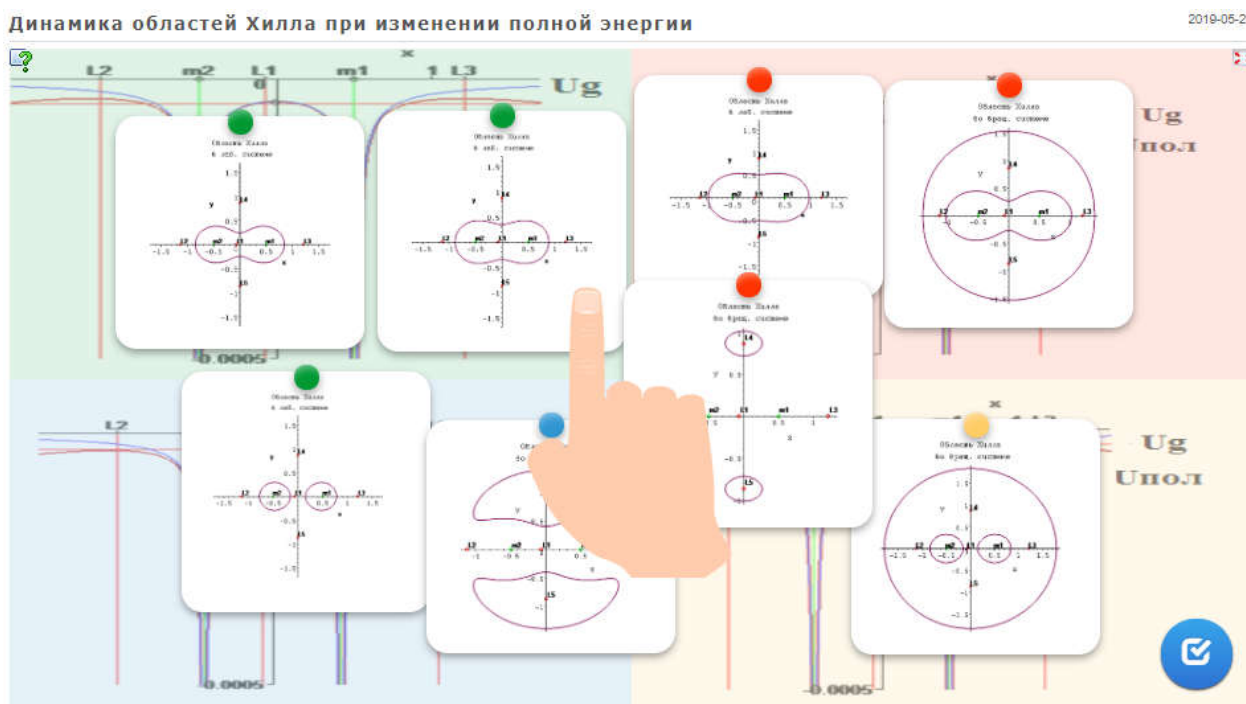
Динамика областей Хилла при изменении полной энергии

2019-05-2

x

L2 m2 L1 m1 1 L3

0

Ug

Ug

Uпол

Область Хилла
в абс. системе

1.5
L4
y
0.5
L2 m2 L1 m1 L3
-1.5 -1 -0.5 0.5 1 1.5
x
L5
-1
-1.5

Область Хилла
в абс. системе

Область Хилла
в абс. системе

Область Хилла
во вращ. системе

Область Хилла
во вращ. системе

0.0005

L2

Область Хилла
в абс. системе

Область Хилла
во вращ. системе

Область Хилла
во вращ. системе

Ug

Uпол

0.0005

0.0005